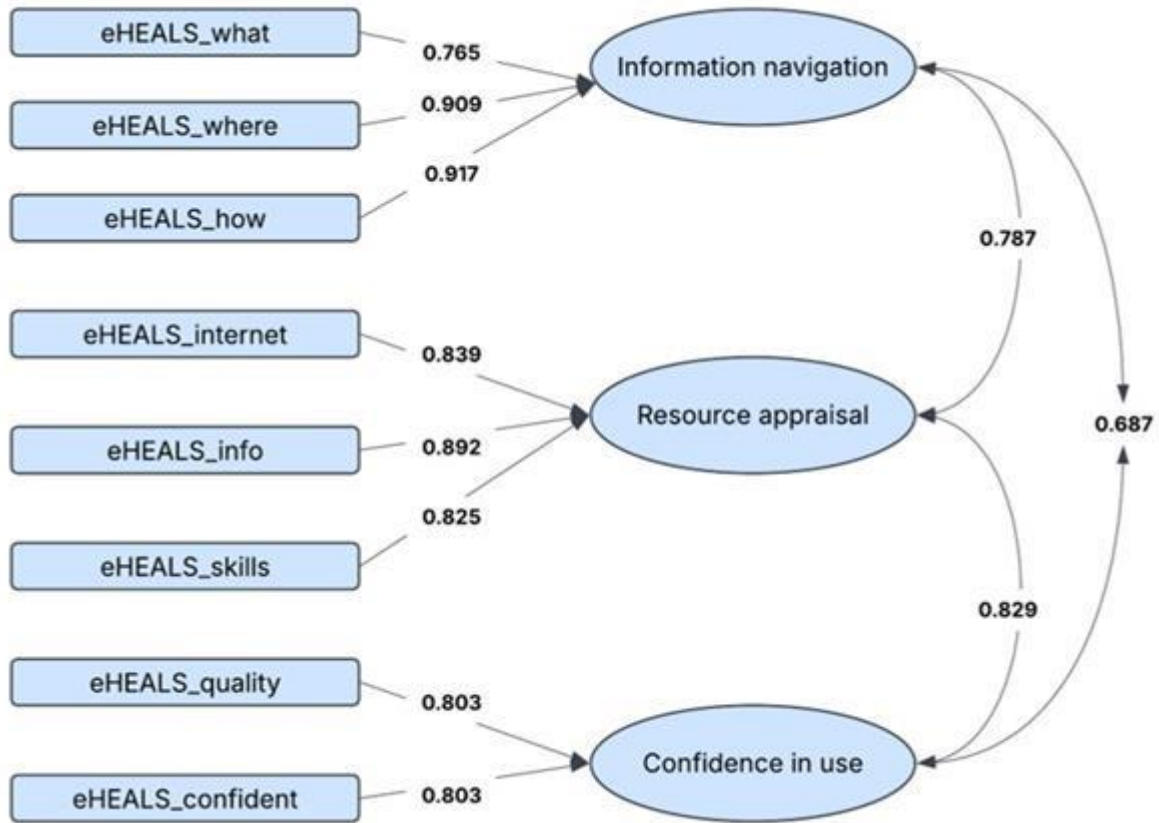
eHEALS_what
0.765
Information navigation
eHEALS_where
0.909
0.917
eHEALS_how
0.787
eHEALS_internet
0.839
Resource appraisal
0.687
eHEALS_info
0.892
0.825
eHEALS_skills
0.829
eHEALS_quality
0.803
Confidence in use
eHEALS_confident
0.803